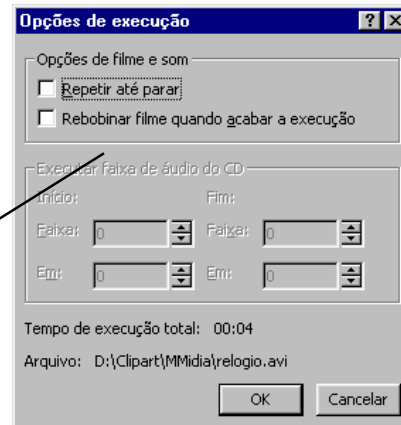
Opções de execução

? X

Opções de filme e som

Repetir até parar

Rebobinar filme quando acabar a execução

Executar faixa de áudio do CD

Início:

Fim:

Faixa: 0

Faixa: 0

Em: 0

Em: 0

Tempo de execução total: 00:04

Arquivo: D:\Clipart\MMidia\relogio.avi

OK

Cancelar